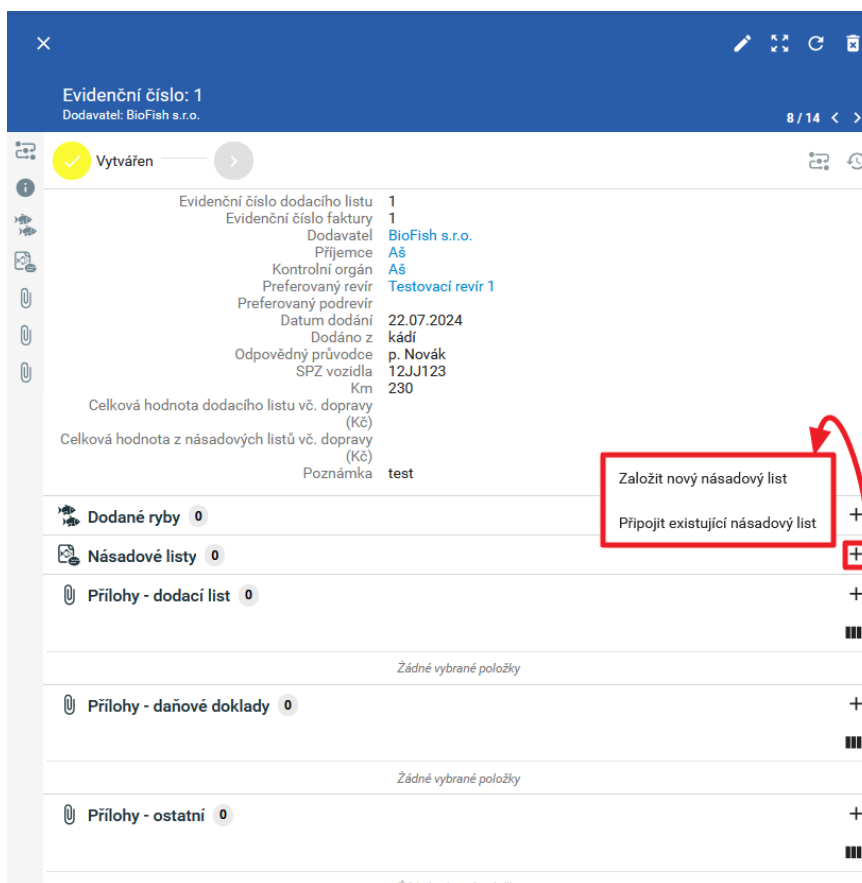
Evidenční číslo: 1
Dodavatel: BioFish s.r.o.

8 / 14

Vytvářen

| | |
|---|---|
| Evidenční číslo dodacího listu | 1 |
| Evidenční číslo faktury | 1 |
| Dodavatel | BioFish s.r.o. |
| Příjemce | Aš |
| Kontrolní orgán | Aš |
| Preferovaný revír | Testovací revír 1 |
| Preferovaný podrevír | |
| Datum dodání | 22.07.2024 |
| Dodáno z | kádí |
| Odpovědný průvodce | p. Novák |
| SPZ vozidla | 12JJ123 |
| Km | 230 |
| Celková hodnota dodacího listu vč. dopravy (Kč) | |
| Celková hodnota z násadových listů vč. dopravy (Kč) | |
| Poznámka | test |

Založit nový násadový list

Připojit existující násadový list

Dodané ryby 0

Násadové listy 0

Přílohy - dodací list 0

Žádné vybrané položky

Přílohy - daňové doklady 0

Žádné vybrané položky

Přílohy - ostatní 0